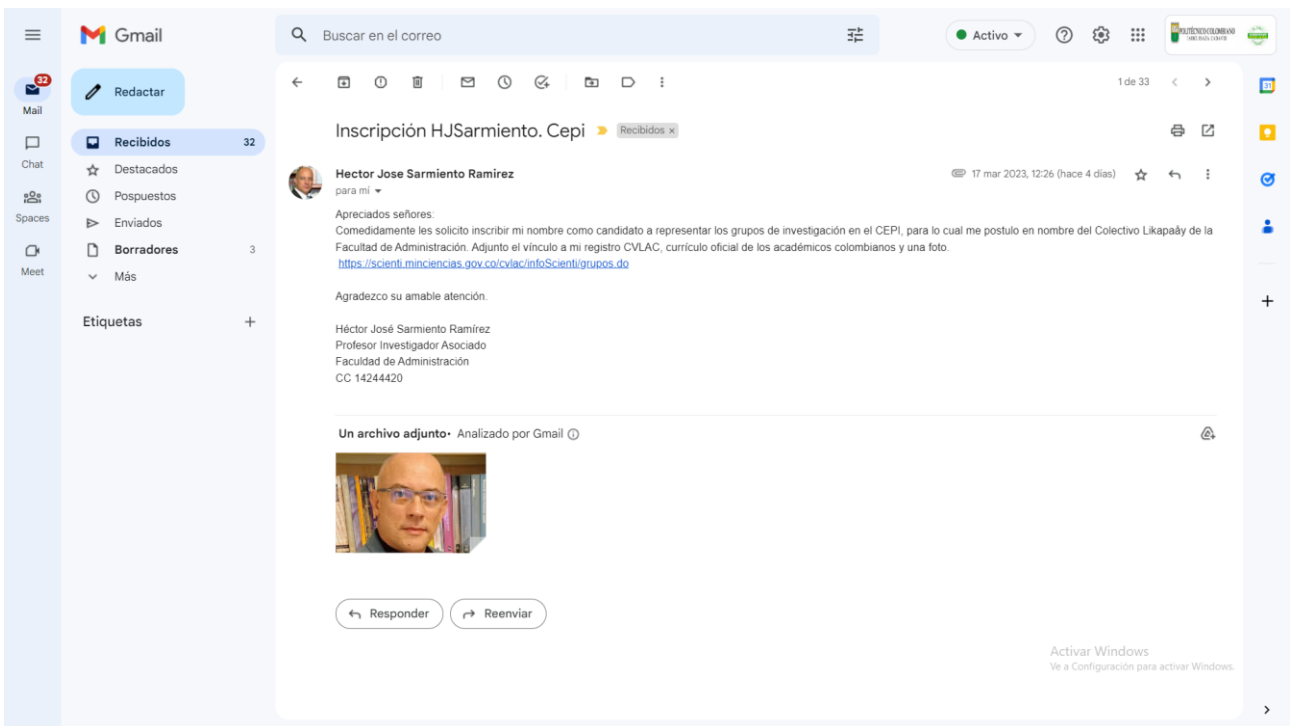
Gmail

Buscar en el correo

Activo

POLITÉCNICO COLOMBIANO

32
Mail

Chat

Spaces

Meet

Redactar

Recibidos 32
Destacados
Pospuestos
Enviados
Borradores 3
Más

Etiquetas +

1 de 33

Inscripción HJSarmiento. Cepi Recibidos ×

Hector Jose Sarmiento Ramirez
para mí

17 mar 2023, 12:26 (hace 4 días)

Apreciados señores:
Comedidamente les solicito inscribir mi nombre como candidato a representar los grupos de investigación en el CEPI, para lo cual me postulo en nombre del Colectivo Likapaáy de la Facultad de Administración. Adjunto el vínculo a mi registro CVLAC, currículo oficial de los académicos colombianos y una foto.
https://scienti.minciencias.gov.co/cvlac/infoScienti/grupos.do

Agradezco su amable atención.

Héctor José Sarmiento Ramírez
Profesor Investigador Asociado
Facultad de Administración
CC 14244420

Un archivo adjunto · Analizado por Gmail

Responder
Reenviar

Activar Windows
Ve a Configuración para activar Windows.